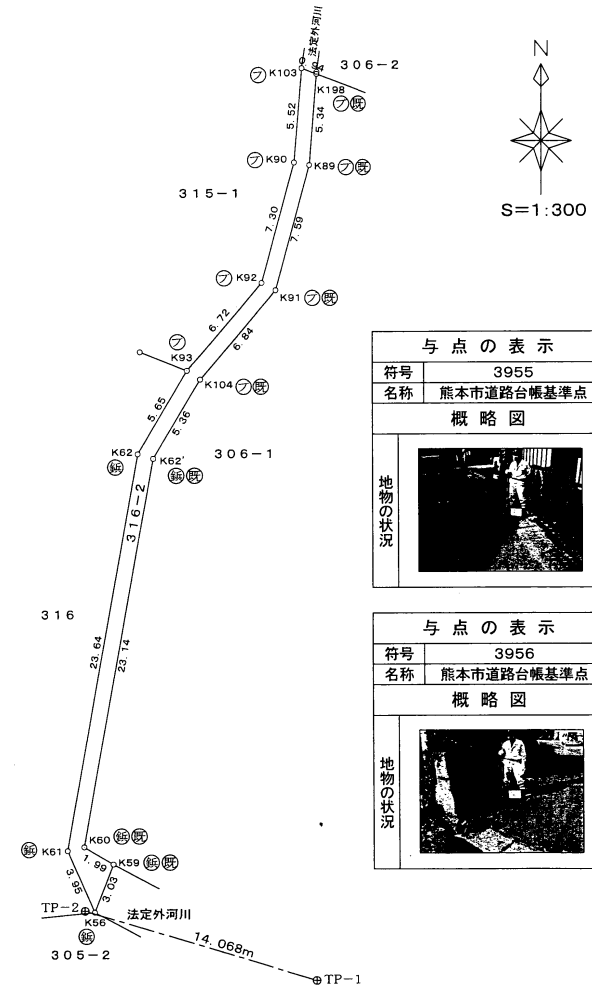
法定外河川
306−2
ブ K103
K198 ブ既
5.52
5.34
ブ K90
K89 ブ既
315−1
N
S=1:300
7.30
7.59
ブ K92
K91 ブ既
6.72
6.84
ブ
K93
K104 ブ既
5.65
5.36
K62
鋲
K62'
鋲既
306−1
316−2

| 与点の表示 | |
|---|---|
| 符号 | 3955 |
| 名称 | 熊本市道路台帳基準点 |
| 概略図 | |
| 地物の状況 | |

316
23.64
23.14

| 与点の表示 | |
|---|---|
| 符号 | 3956 |
| 名称 | 熊本市道路台帳基準点 |
| 概略図 | |
| 地物の状況 | |

K60 鋲既
鋲 K61
1.99
K59 鋲既
3.95
3.03
TP−2
K56
鋲
法定外河川
14.068m
305−2
TP−1